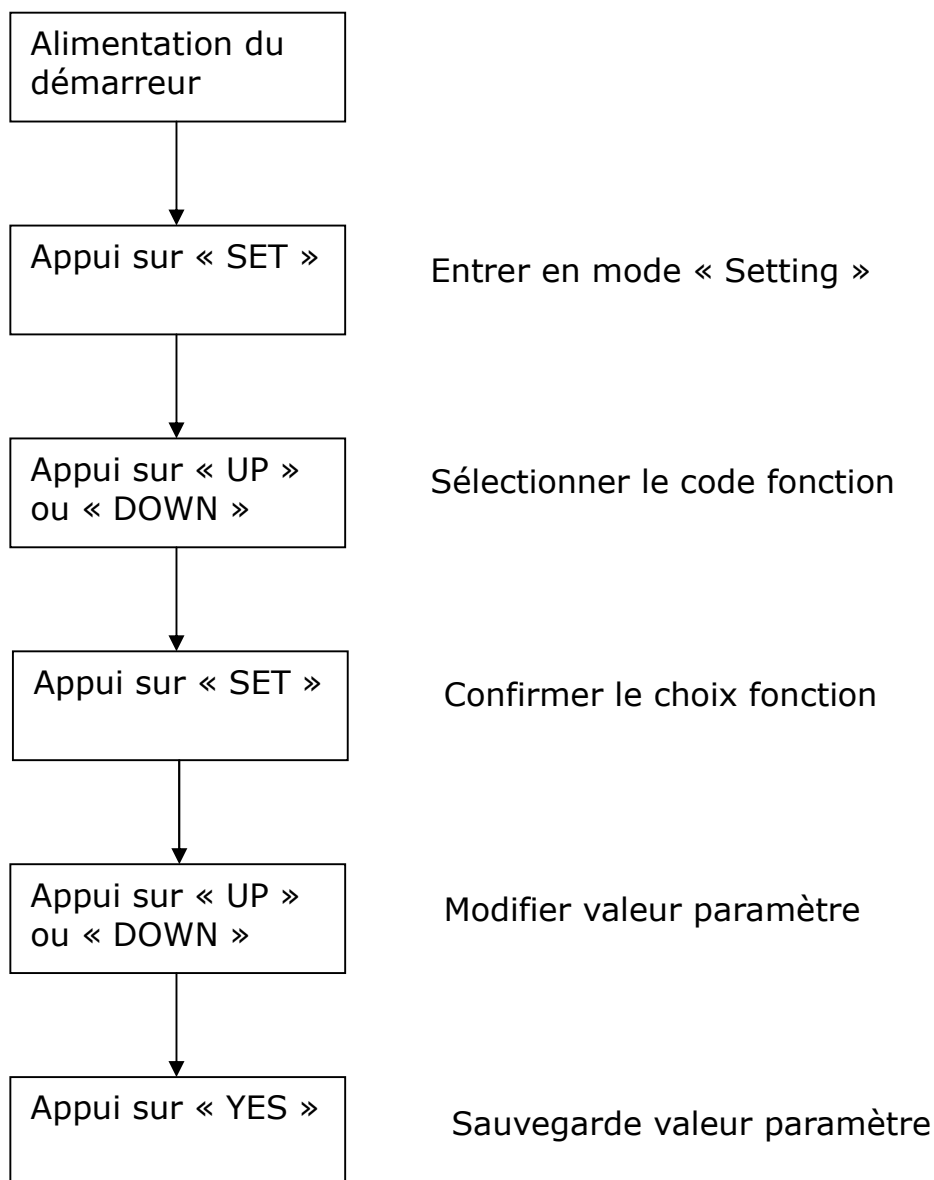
Alimentation du démarreur

Appui sur « SET »

Entrer en mode « Setting »

Appui sur « UP » ou « DOWN »

Sélectionner le code fonction

Appui sur « SET »

Confirmer le choix fonction

Appui sur « UP » ou « DOWN »

Modifier valeur paramètre

Appui sur « YES »

Sauvegarde valeur paramètre